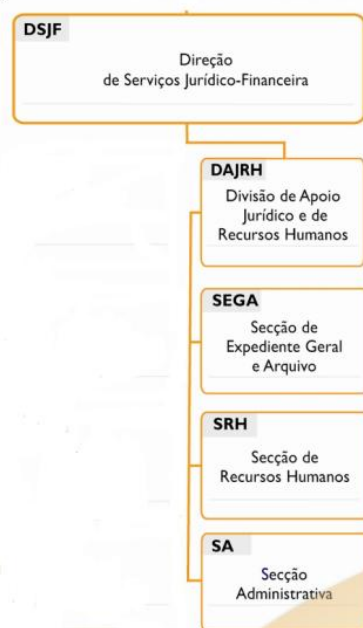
DSJF
Direção de Serviços Jurídico-Financeira

DAJRH
Divisão de Apoio Jurídico e de Recursos Humanos

SEGA
Secção de Expediente Geral e Arquivo

SRH
Secção de Recursos Humanos

SA
Secção Administrativa